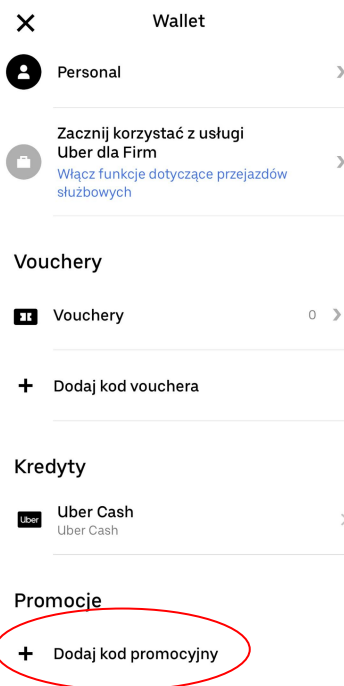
Wallet

Personal

Zacznij korzystać z usługi Uber dla Firm
Włącz funkcje dotyczące przejazdów służbowych

Vouchery

Vouchery 0

Dodaj kod vouchera

Kredyty

Uber Cash
Uber Cash

Promocje

Dodaj kod promocyjny